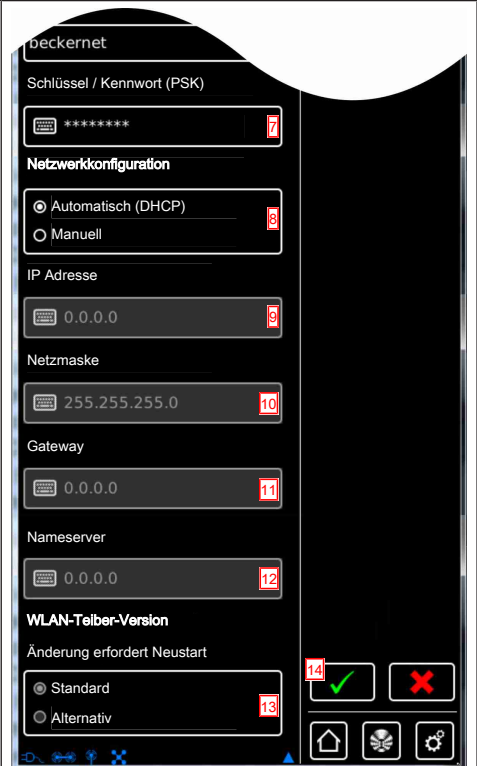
beckernet

Schlüssel / Kennwort (PSK)

******** 7

Netzwerkkonfiguration

Automatisch (DHCP)
Manuell 8

IP Adresse

0.0.0.0 9

Netzmaske

255.255.255.0 10

Gateway

0.0.0.0 11

Nameserver

0.0.0.0 12

WLAN-Teiber-Version

Änderung erfordert Neustart

Standard
Alternativ 13

14